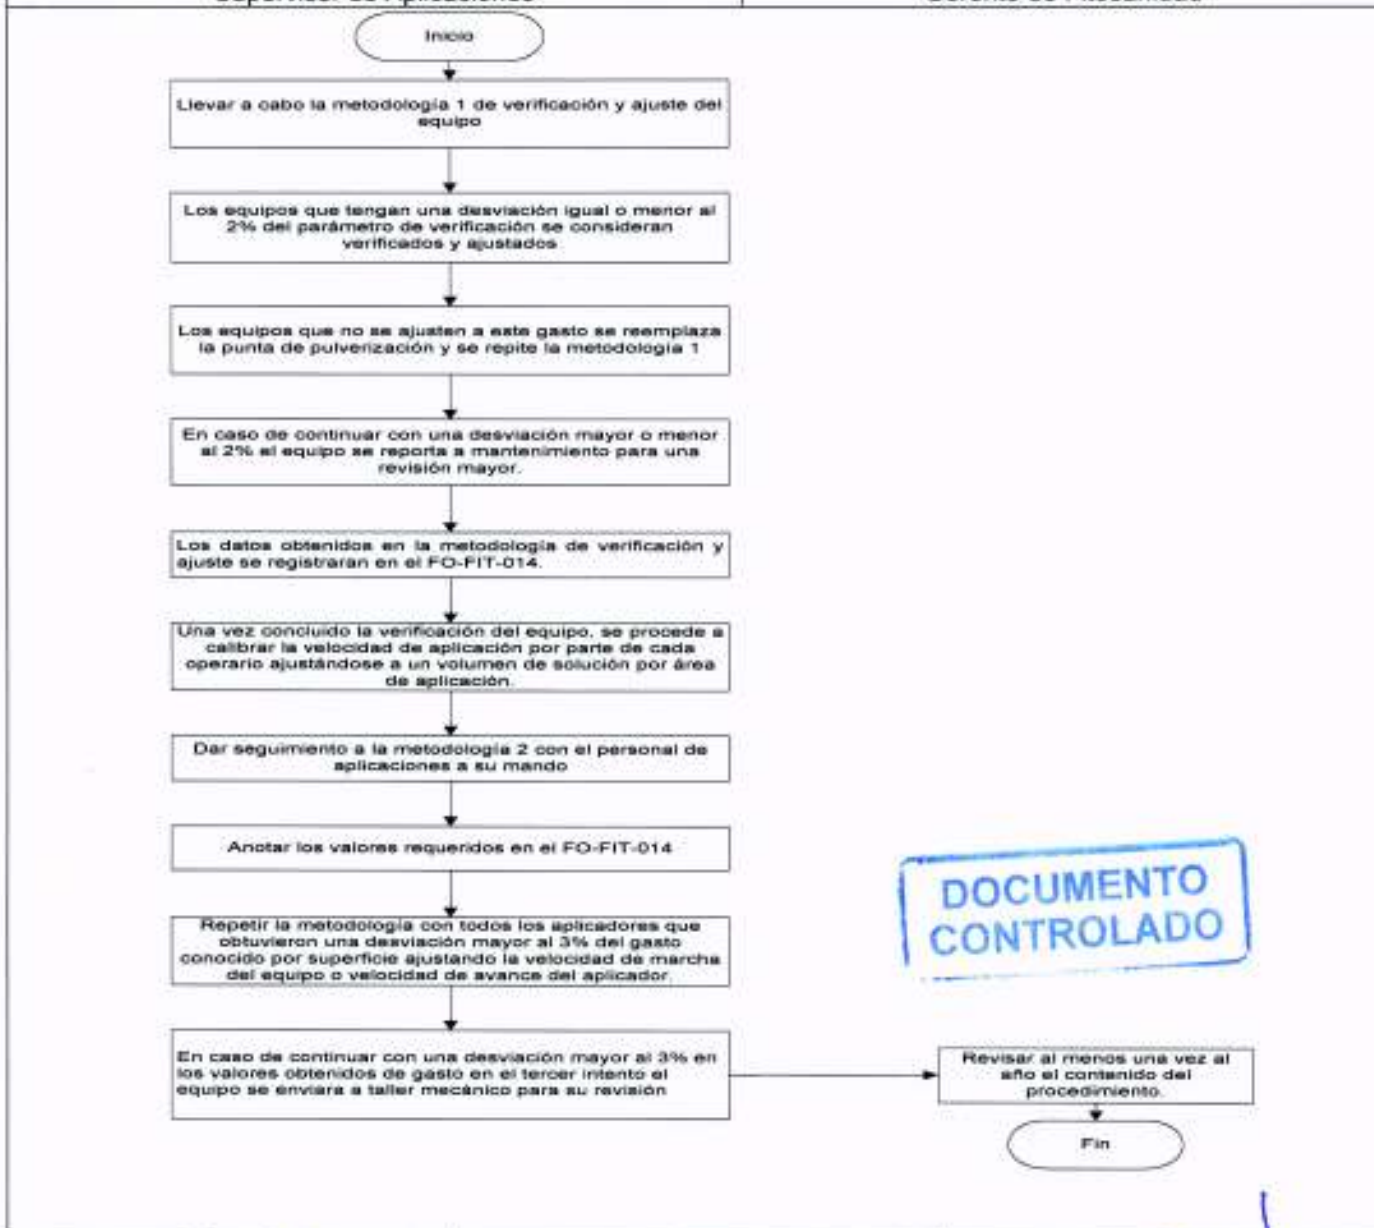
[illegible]

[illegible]

Inicio

Llevar a cabo la metodología 1 de verificación y ajuste del equipo

Los equipos que tengan una desviación igual o menor al 2% del parámetro de verificación se consideran verificados y ajustados

Los equipos que no se ajusten a este gasto se reemplaza la punta de pulverización y se repite la metodología 1

En caso de continuar con una desviación mayor o menor al 2% el equipo se reporta a mantenimiento para una revisión mayor.

Los datos obtenidos en la metodología de verificación y ajuste se registraran en el FO-FIT-014.

Una vez concluido la verificación del equipo, se procede a calibrar la velocidad de aplicación por parte de cada operario ajustándose a un volumen de solución por área de aplicación.

Dar seguimiento a la metodología 2 con el personal de aplicaciones a su mando

Anotar los valores requeridos en el FO-FIT-014

Repetir la metodología con todos los aplicadores que obtuvieron una desviación mayor al 3% del gasto conocido por superficie ajustando la velocidad de marcha del equipo o velocidad de avance del aplicador.

En caso de continuar con una desviación mayor al 3% en los valores obtenidos de gasto en el tercer intento el equipo se enviara a taller mecánico para su revisión

Revisar al menos una vez al año el contenido del procedimiento.

Fin

DOCUMENTO CONTROLADO